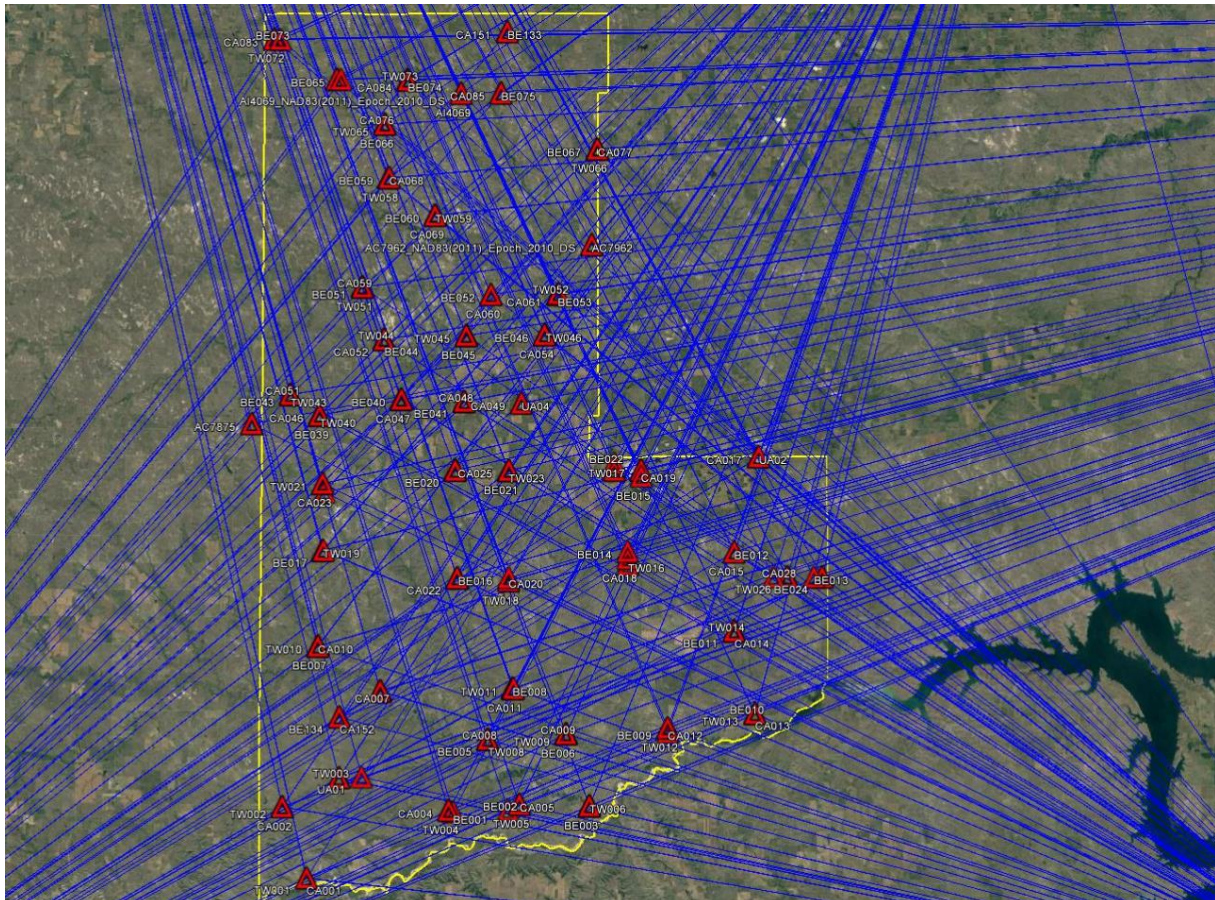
CA083 BE073
TW072
CA151 BE133
BE065 CA084 TW073 BE074
AI4069_NAD83(2011)_Epoch_2010_DS
CA085 BE075
AI4069
TW065 CA076
BE066
BE067 CA077
TW066
BE059 CA068
TW058
BE060 TW059
CA069
AC7962_NAD83(2011)_Epoch_2010_DS AC7962
BE051 CA059
TW051
BE052 TW052
CA061 BE053
CA060
TW044
CA052 BE044
TW045
BE045
BE046 TW046
CA054
CA051
BE043 TW043
CA046 TW040
BE039
AC7875
BE040
CA047
BE041
CA048
CA049
UA04
BE022
TW017 CA019
BE015
CA017 UA02
BE020 CA025
BE021
TW023
TW021
CA023
BE017 TW019
BE014 TW016
CA018
BE012
CA015
CA028
TW026 BE024
BE013
CA022 BE016
TW018
CA020
TW014
BE011 CA014
TW010 CA010
BE007
CA007
TW011 BE008
CA011
BE134 CA152
CA008
BE005 TW008
CA009
TW009
BE006
BE009 CA012
TW012
BE010
TW013 CA013
TW003
UA01
TW002
CA002
CA004
TW004
BE001
BE002 CA005
TW005
TW006
BE003
TW001 CA001